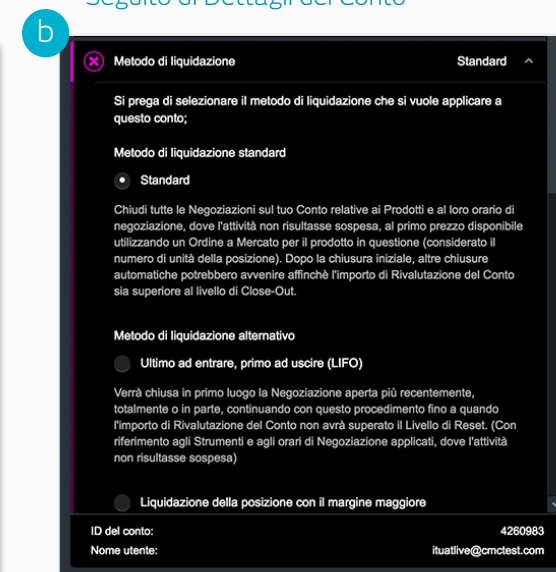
Seguito di Dettagli del Conto

b

Metodo di liquidazione Standard

Si prega di selezionare il metodo di liquidazione che si vuole applicare a questo conto;

Metodo di liquidazione standard

Standard

Chiudi tutte le Negoziazioni sul tuo Conto relative ai Prodotti e al loro orario di negoziazione, dove l'attività non risultasse sospesa, al primo prezzo disponibile utilizzando un Ordine a Mercato per il prodotto in questione (considerato il numero di unità della posizione). Dopo la chiusura iniziale, altre chiusure automatiche potrebbero avvenire affinché l'importo di Rivalutazione del Conto sia superiore al livello di Close-Out.

Metodo di liquidazione alternativo

Ultimo ad entrare, primo ad uscire (LIFO)

Verrà chiusa in primo luogo la Negoziazione aperta più recentemente, totalmente o in parte, continuando con questo procedimento fino a quando l'importo di Rivalutazione del Conto non avrà superato il Livello di Reset. (Con riferimento agli Strumenti e agli orari di Negoziazione applicati, dove l'attività non risultasse sospesa)

Liquidazione della posizione con il margine maggiore

ID del conto: 4260983
Nome utente: ituatlive@cmctest.com